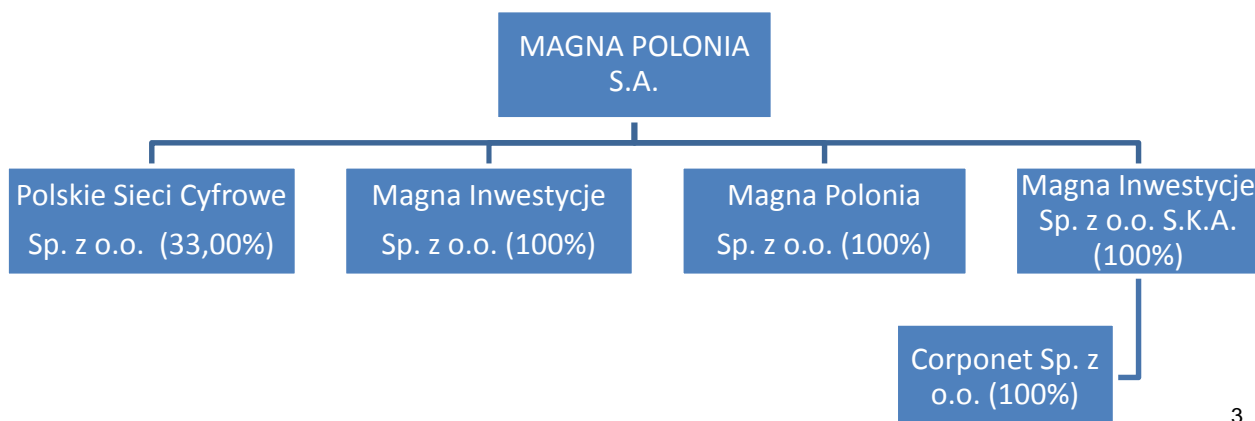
MAGNA POLONIA S.A.

Polskie Sieci Cyfrowe Sp. z o.o. (33,00%)

Magna Inwestycje Sp. z o.o. (100%)

Magna Polonia Sp. z o.o. (100%)

Magna Inwestycje Sp. z o.o. S.K.A. (100%)

Corponet Sp. z o.o. (100%)

3